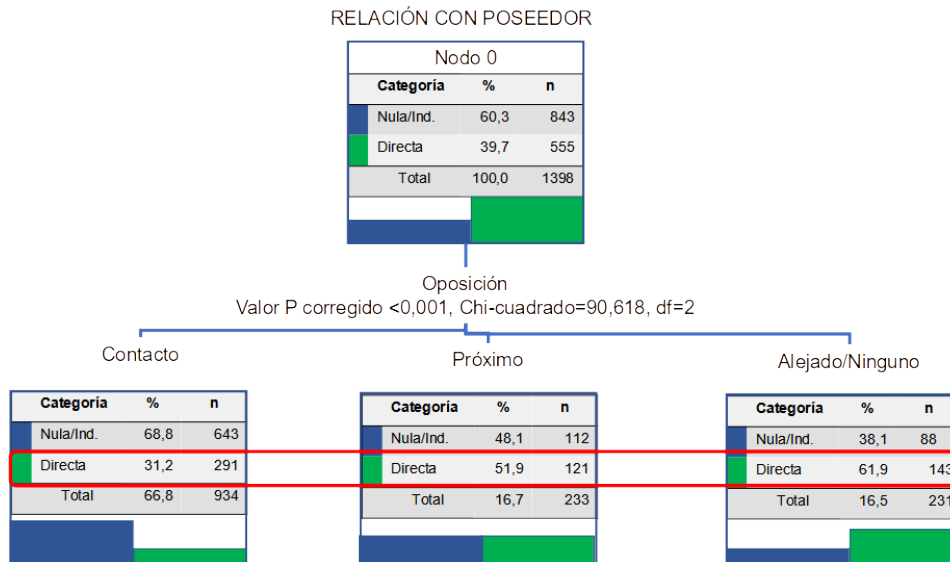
RELACIÓN CON POSEEDOR

Nodo 0

| Categoría | % | n |
|---|---|---|
| Nula/Ind. | 60,3 | 843 |
| Directa | 39,7 | 555 |
| Total | 100,0 | 1398 |

Oposición
Valor P corregido <0,001, Chi-cuadrado=90,618, df=2

Contacto

| Categoría | % | n |
|---|---|---|
| Nula/Ind. | 68,8 | 643 |
| Directa | 31,2 | 291 |
| Total | 66,8 | 934 |

Próximo

| Categoría | % | n |
|---|---|---|
| Nula/Ind. | 48,1 | 112 |
| Directa | 51,9 | 121 |
| Total | 16,7 | 233 |

Alejado/Ninguno

| Categoría | % | n |
|---|---|---|
| Nula/Ind. | 38,1 | 88 |
| Directa | 61,9 | 14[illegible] |
| Total | 16,5 | 231 |